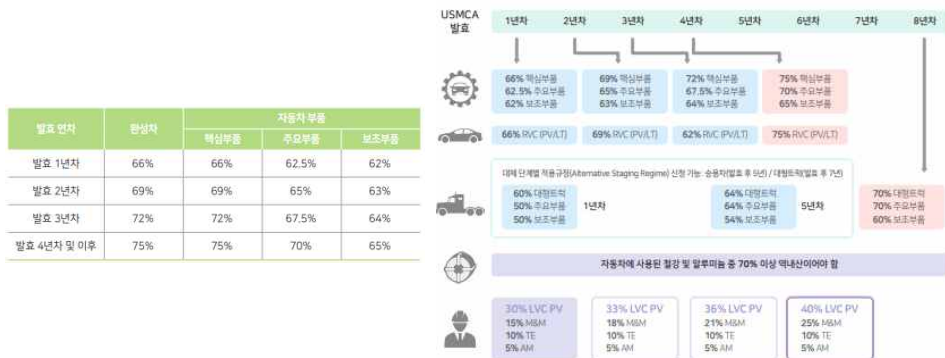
| 발효 연차 | 완성차 | 자동차 부품 | | |
|---|---|---|---|---|
| | | 핵심부품 | 주요부품 | 보조부품 |
| 발효 1년차 | 66% | 66% | 62.5% | 62% |
| 발효 2년차 | 69% | 69% | 65% | 63% |
| 발효 3년차 | 72% | 72% | 67.5% | 64% |
| 발효 4년차 및 이후 | 75% | 75% | 70% | 65% |

USMCA 발효

1년차 2년차 3년차 4년차 5년차 6년차 7년차 8년차

66% 핵심부품
62.5% 주요부품
62% 보조부품

69% 핵심부품
65% 주요부품
63% 보조부품

72% 핵심부품
67.5% 주요부품
64% 보조부품

75% 핵심부품
70% 주요부품
65% 보조부품

66% RVC (PV/LT)
69% RVC (PV/LT)
62% RVC (PV/LT)
75% RVC (PV/LT)

대체 단계별 적용규정(Alternative Staging Regime) 신청 가능: 승용차(발효 후 5년) / 대형트럭(발효 후 7년)

60% 대형트럭
50% 주요부품
50% 보조부품
1년차

64% 대형트럭
64% 주요부품
54% 보조부품
5년차

70% 대형트럭
70% 주요부품
60% 보조부품

자동차에 사용된 철강 및 알루미늄 중 70% 이상 역내산이어야 함

30% LVC PV
15% M&M
10% TE
5% AM

33% LVC PV
18% M&M
10% TE
5% AM

36% LVC PV
21% M&M
10% TE
5% AM

40% LVC PV
25% M&M
10% TE
5% AM